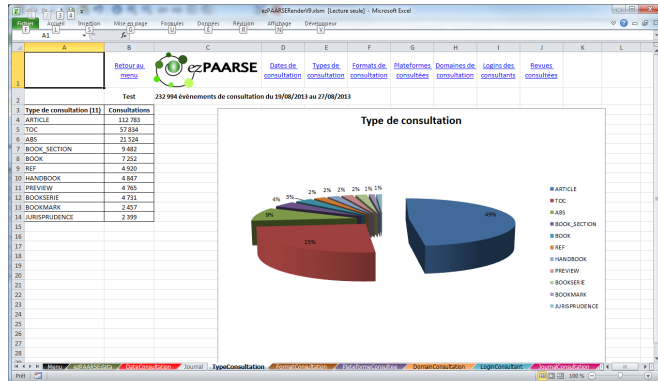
ezPAARSERenderV9.xlsm [Lecture seule] - Microsoft Excel

Fichier Accueil Insertion Mise en page Formules Données Révision Affichage Développeur

A1

Retour au menu

ezPAARSE

Dates de consultation | Types de consultation | Formats de consultation | Plateformes consultées | Domaines de consultation | Logins des consultants | Revues consultées

Test 232 994 événements de consultation du 19/08/2013 au 27/08/2013

| Type de consultation (11) | Consultations |
|---|---|
| ARTICLE | 112 783 |
| TOC | 57 834 |
| ABS | 21 524 |
| BOOK_SECTION | 9 482 |
| BOOK | 7 252 |
| REF | 4 920 |
| HANDBOOK | 4 847 |
| PREVIEW | 4 765 |
| BOOKSERIE | 4 731 |
| BOOKMARK | 2 457 |
| JURISPRUDENCE | 2 399 |

Type de consultation

49%
25%
9%
4%
3%
2%
2%
2%
2%
1%
1%

ARTICLE
TOC
ABS
BOOK_SECTION
BOOK
REF
HANDBOOK
PREVIEW
BOOKSERIE
BOOKMARK
JURISPRUDENCE

Menu | ezPAARSEInfo | DateConsultation | Journal | TypeConsultation | FormatConsultation | PlateformeConsultée | DomainConsultation | LoginConsultant | JournalConsultation

Prêt 100 %